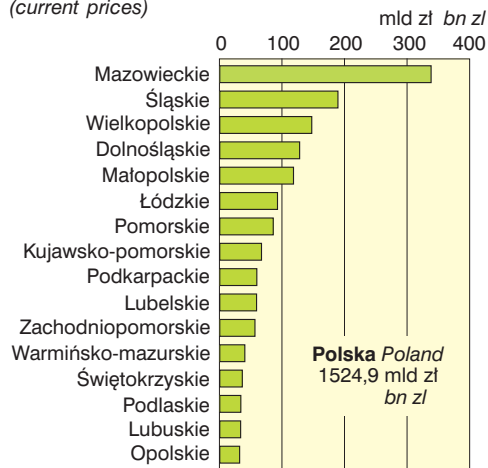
(current prices)

mld zł *bn zl*

0 100 200 300 400

Mazowieckie
Śląskie
Wielkopolskie
Dolnośląskie
Małopolskie
Łódzkie
Pomorskie
Kujawsko-pomorskie
Podkarpackie
Lubelskie
Zachodniopomorskie
Warmińsko-mazurskie
Świętokrzyskie
Podlaskie
Lubuskie
Opolskie

**Polska** *Poland*
1524,9 mld zł
*bn zl*